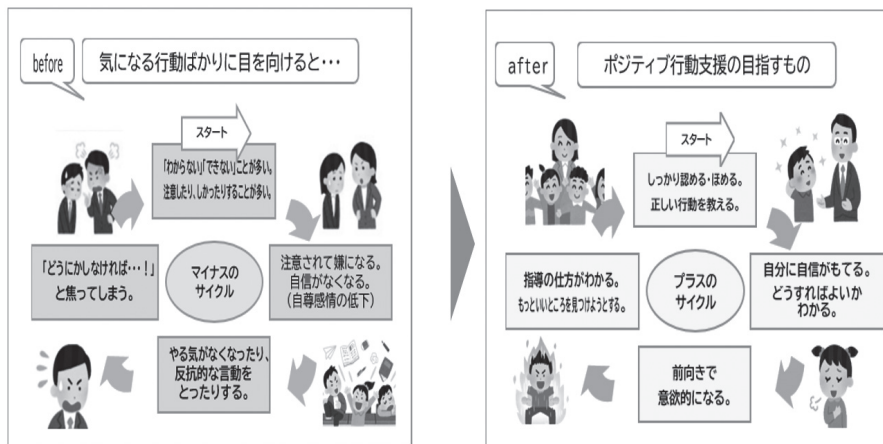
before

気になる行動ばかりに目を向けると…

スタート

「わからない」「できない」ことが多い。注意したり、しかったりすることが多い。

注意されて嫌になる。自信がなくなる。（自尊感情の低下）

マイナスのサイクル

「どうにかしなければ…！」と焦ってしまう。

やる気がなくなったり、反抗的な言動をとったりする。

after

ポジティブ行動支援の目指すもの

スタート

しっかり認める・ほめる。正しい行動を教える。

自分に自信がもてる。どうすればよいかわかる。

プラスのサイクル

指導の仕方がわかる。もっといいところを見つけようとする。

前向きで意欲的になる。